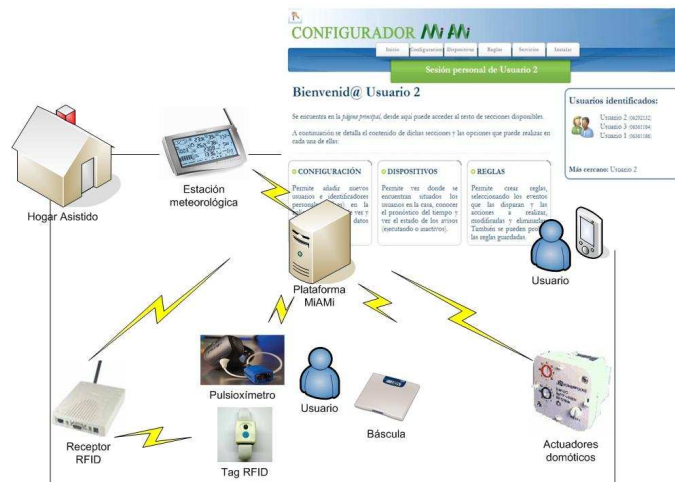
CONFIGURADOR MiAMi

Inicio | Configuración | Dispositivos | Reglas | Servicios | Instalar

Sesión personal de Usuario 2

Bienvenid@ Usuario 2

Se encuentra en la página principal, desde aquí puede acceder al resto de secciones disponibles.

A continuación se detalla el contenido de dichas secciones y las opciones que puede realizar en cada una de ellas:

CONFIGURACIÓN
Permite añadir nuevos usuarios e identificadores personales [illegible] en la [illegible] ver y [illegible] datos

DISPOSITIVOS
Permite ver donde se encuentran situados los usuarios en la casa, conocer el pronóstico del tiempo y ver el estado de los avisos (ejecutando o inactivos).

REGLAS
Permite crear reglas, seleccionando los eventos que las disparan y las acciones a realizar, modificarlas y eliminarlas. También se pueden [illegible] las reglas guardadas.

Usuarios identificados:
Usuario 2 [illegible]
Usuario 3 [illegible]
Usuario 1 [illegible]

Más cercano: Usuario 2

Hogar Asistido

Estación meteorológica

Plataforma MiAMi

Usuario

Pulsioxímetro

Usuario

Báscula

Receptor RFID

Tag RFID

Actuadores domóticos